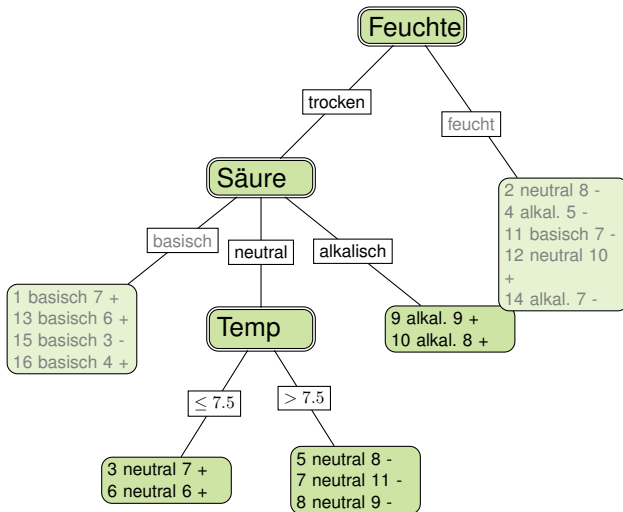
Feuchte

trocken

feucht

Säure

2 neutral 8 -
4 alkal. 5 -
11 basisch 7 -
12 neutral 10 +
14 alkal. 7 -

basisch

neutral

alkalisch

1 basisch 7 +
13 basisch 6 +
15 basisch 3 -
16 basisch 4 +

Temp

9 alkal. 9 +
10 alkal. 8 +

$\leq 7.5$

$> 7.5$

3 neutral 7 +
6 neutral 6 +

5 neutral 8 -
7 neutral 11 -
8 neutral 9 -